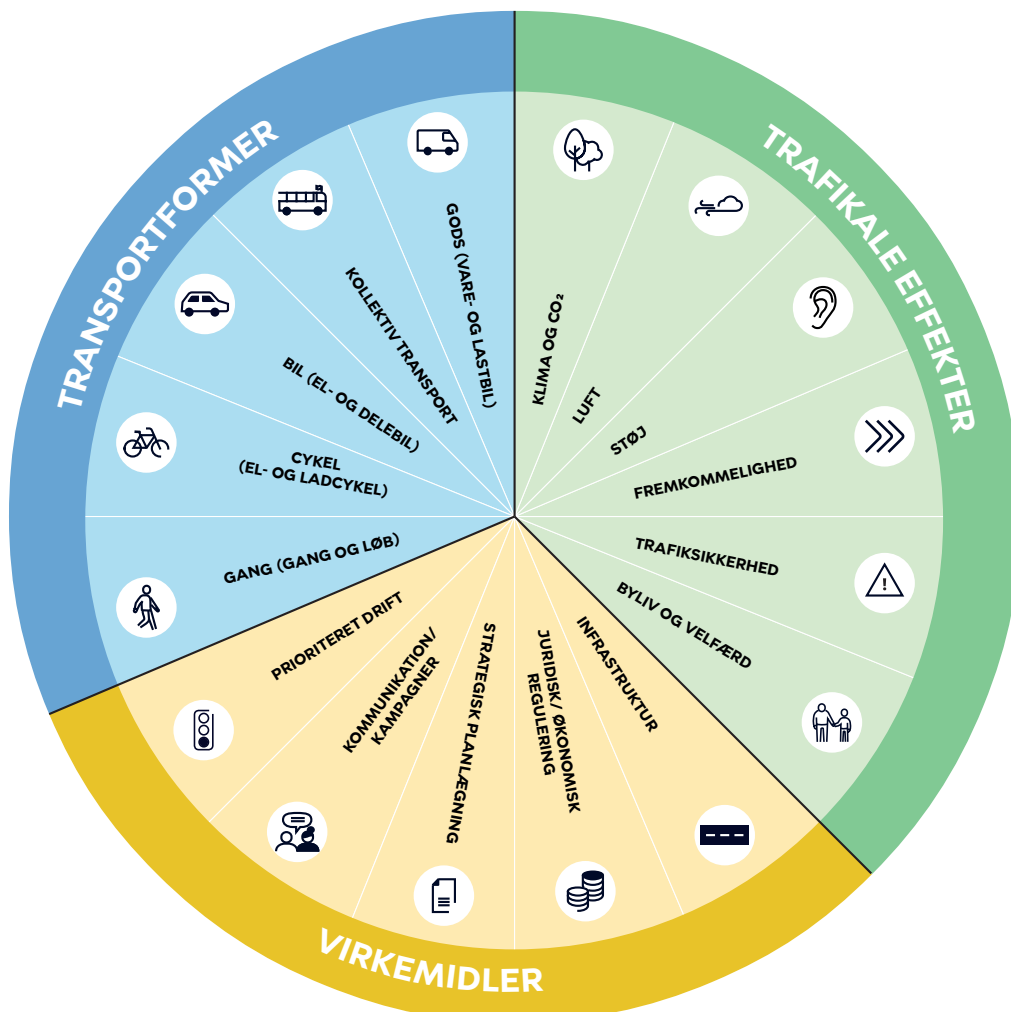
TRANSPORTFORMER

GODS (VARE- OG LASTBIL)

KOLLEKTIV TRANSPORT

BIL (EL- OG DELEBIL)

CYKEL (EL- OG LADCYKEL)

GANG (GANG OG LØB)

TRAFIKALE EFFEKTER

KLIMA OG $CO_2$

LUFT

STØJ

FREMKOMMELIGHED

TRAFIKSIKKERHED

BYLIV OG VELFÆRD

VIRKEMIDLER

INFRASTRUKTUR

JURIDISK/ ØKONOMISK REGULERING

STRATEGISK PLANLÆGNING

KOMMUNIKATION/ KAMPAGNER

PRIORITERET DRIFT